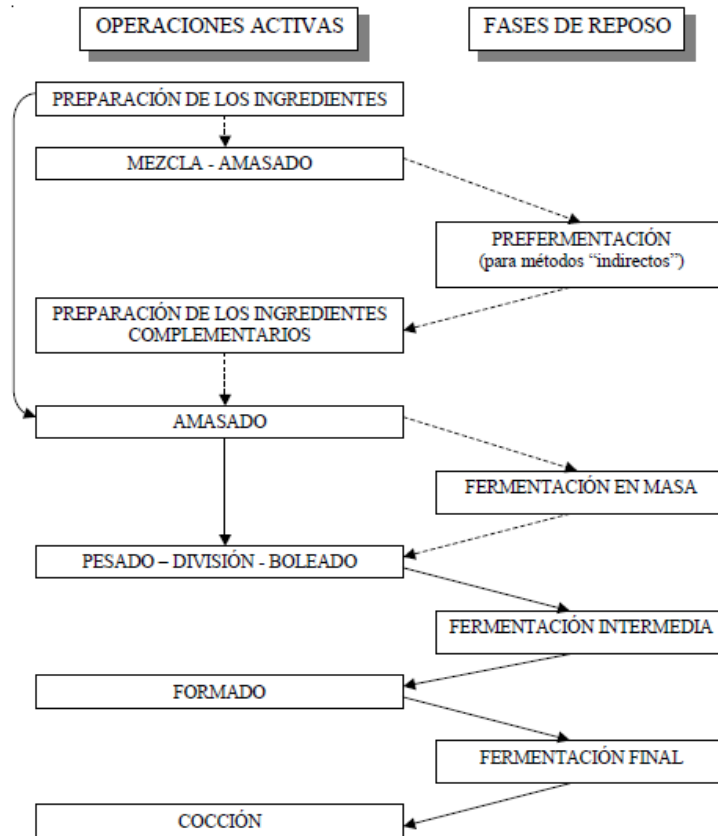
OPERACIONES ACTIVAS

FASES DE REPOSO

PREPARACIÓN DE LOS INGREDIENTES

MEZCLA - AMASADO

PREFERMENTACIÓN
(para métodos “indirectos”)

PREPARACIÓN DE LOS INGREDIENTES COMPLEMENTARIOS

AMASADO

FERMENTACIÓN EN MASA

PESADO – DIVISIÓN - BOLEADO

FERMENTACIÓN INTERMEDIA

FORMADO

FERMENTACIÓN FINAL

COCCIÓN